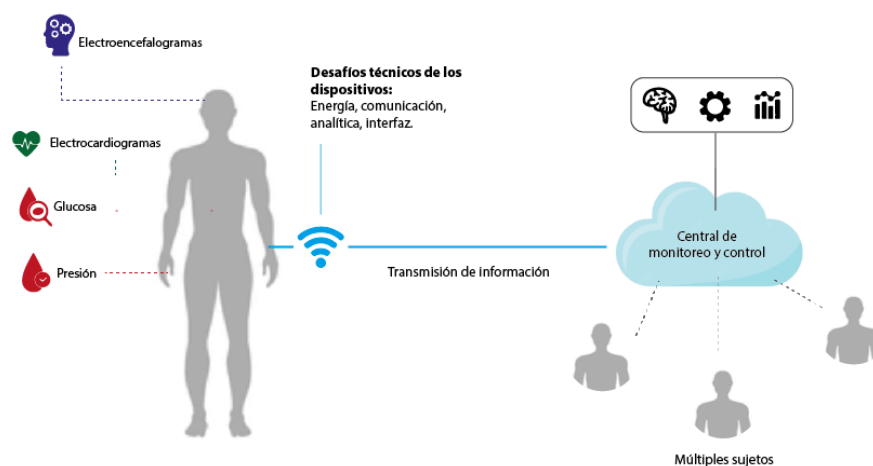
Electroencefalogramas

Electrocardiogramas

Glucosa

Presión

**Desafíos técnicos de los dispositivos:**
Energía, comunicación, analítica, interfaz.

Transmisión de información

Central de monitoreo y control

Múltiples sujetos